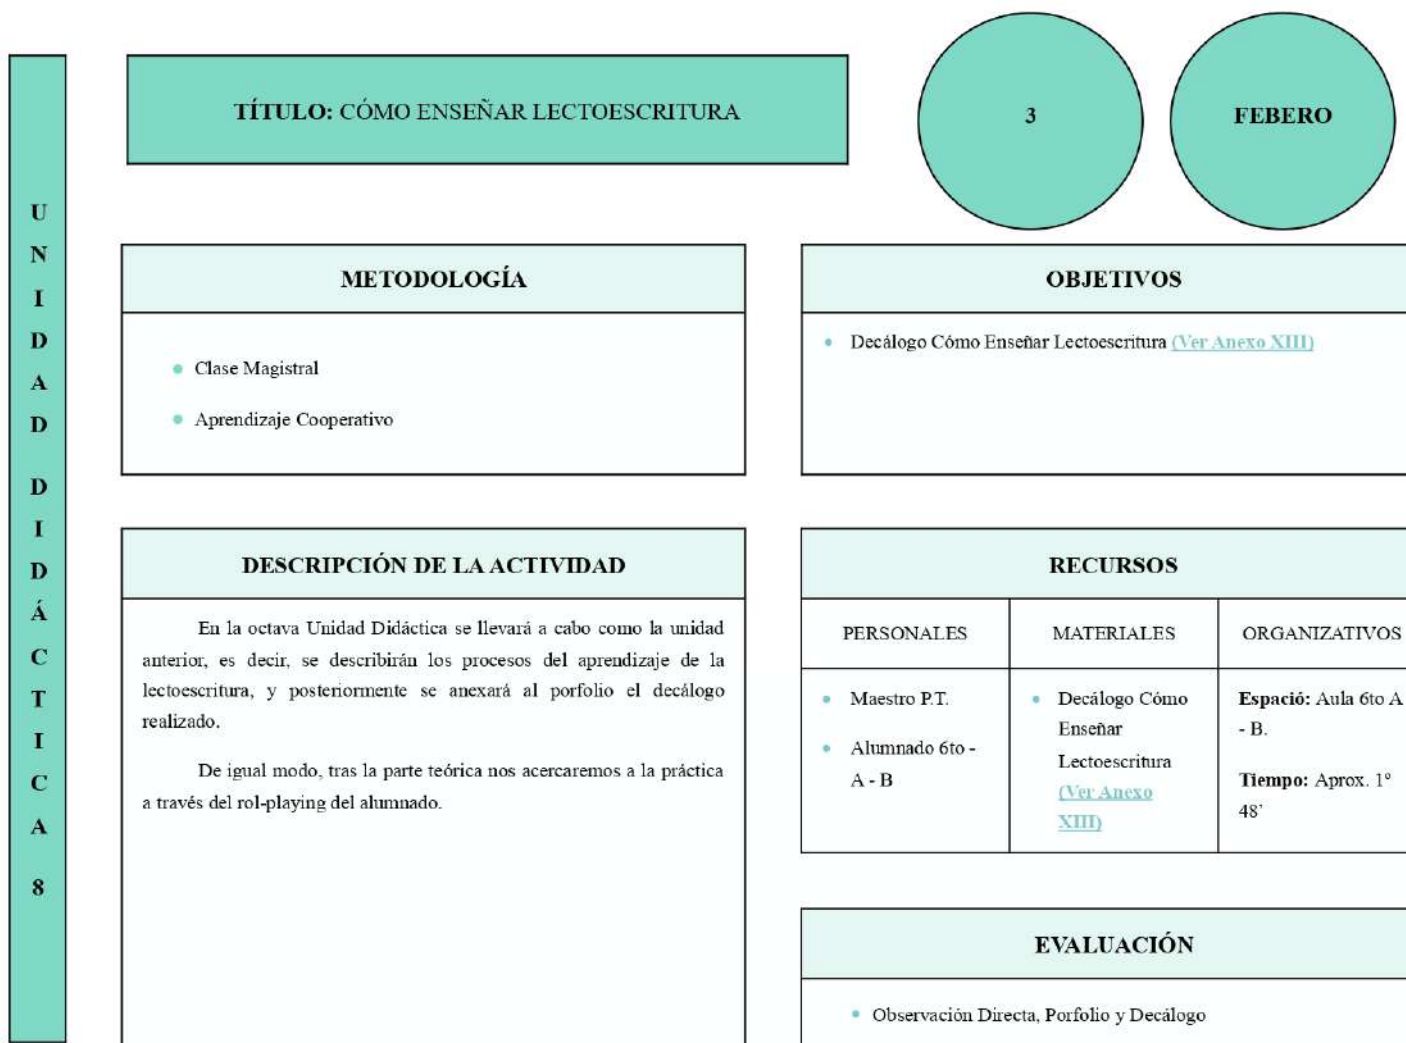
U
N
I
D
A
D

D
I
D
Á
C
T
I
C
A

8

**TÍTULO:** CÓMO ENSEÑAR LECTOESCRITURA

3

FEBERO

**METODOLOGÍA**

- Clase Magistral
- Aprendizaje Cooperativo

**OBJETIVOS**

- Decálogo Cómo Enseñar Lectoescritura (Ver Anexo XIII)

**DESCRIPCIÓN DE LA ACTIVIDAD**

En la octava Unidad Didáctica se llevará a cabo como la unidad anterior, es decir, se describirán los procesos del aprendizaje de la lectoescritura, y posteriormente se anexará al porfolio el decálogo realizado.

De igual modo, tras la parte teórica nos acercaremos a la práctica a través del rol-playing del alumnado.

**RECURSOS**

| PERSONALES | MATERIALES | ORGANIZATIVOS |
|---|---|---|
| • Maestro P.T. • Alumnado 6to - A - B | • Decálogo Cómo Enseñar Lectoescritura (Ver Anexo XIII) | **Espació:** Aula 6to A - B. **Tiempo:** Aprox. 1° 48' |

**EVALUACIÓN**

- Observación Directa, Porfolio y Decálogo